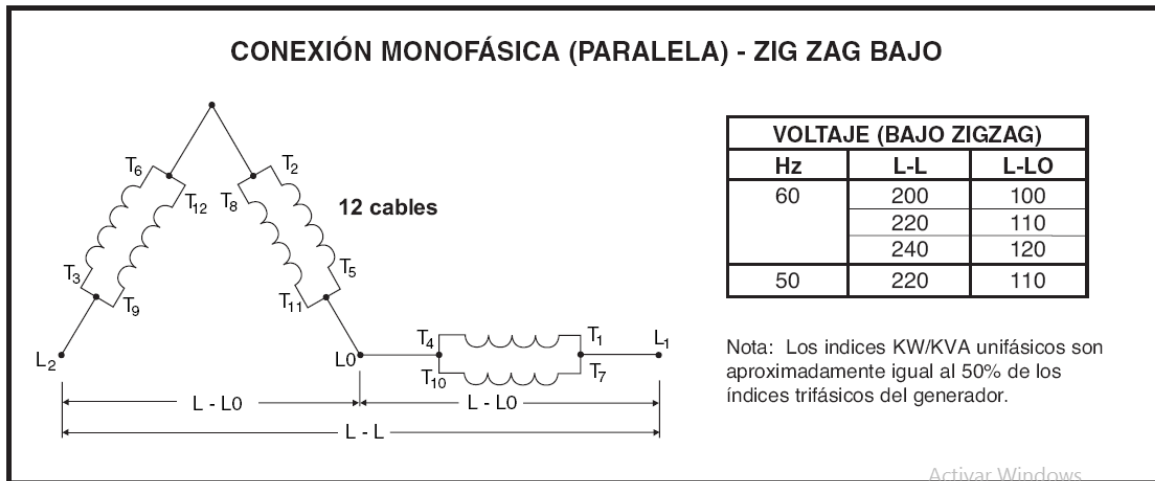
CONEXIÓN MONOFÁSICA (PARALELA) - ZIG ZAG BAJO

$T_6$ $T_2$ $T_{12}$ $T_8$

12 cables

$T_3$ $T_5$ $T_9$ $T_{11}$

$L_2$ L0 $T_4$ $T_1$ $L_1$ $T_{10}$ $T_7$

L - L0 L - L0

L - L

| VOLTAJE (BAJO ZIGZAG) | | |
|---|---|---|
| Hz | L-L | L-LO |
| 60 | 200 | 100 |
| | 220 | 110 |
| | 240 | 120 |
| 50 | 220 | 110 |

Nota: Los indices KW/KVA unifásicos son aproximadamente igual al 50% de los índices trifásicos del generador.

Activar Windows